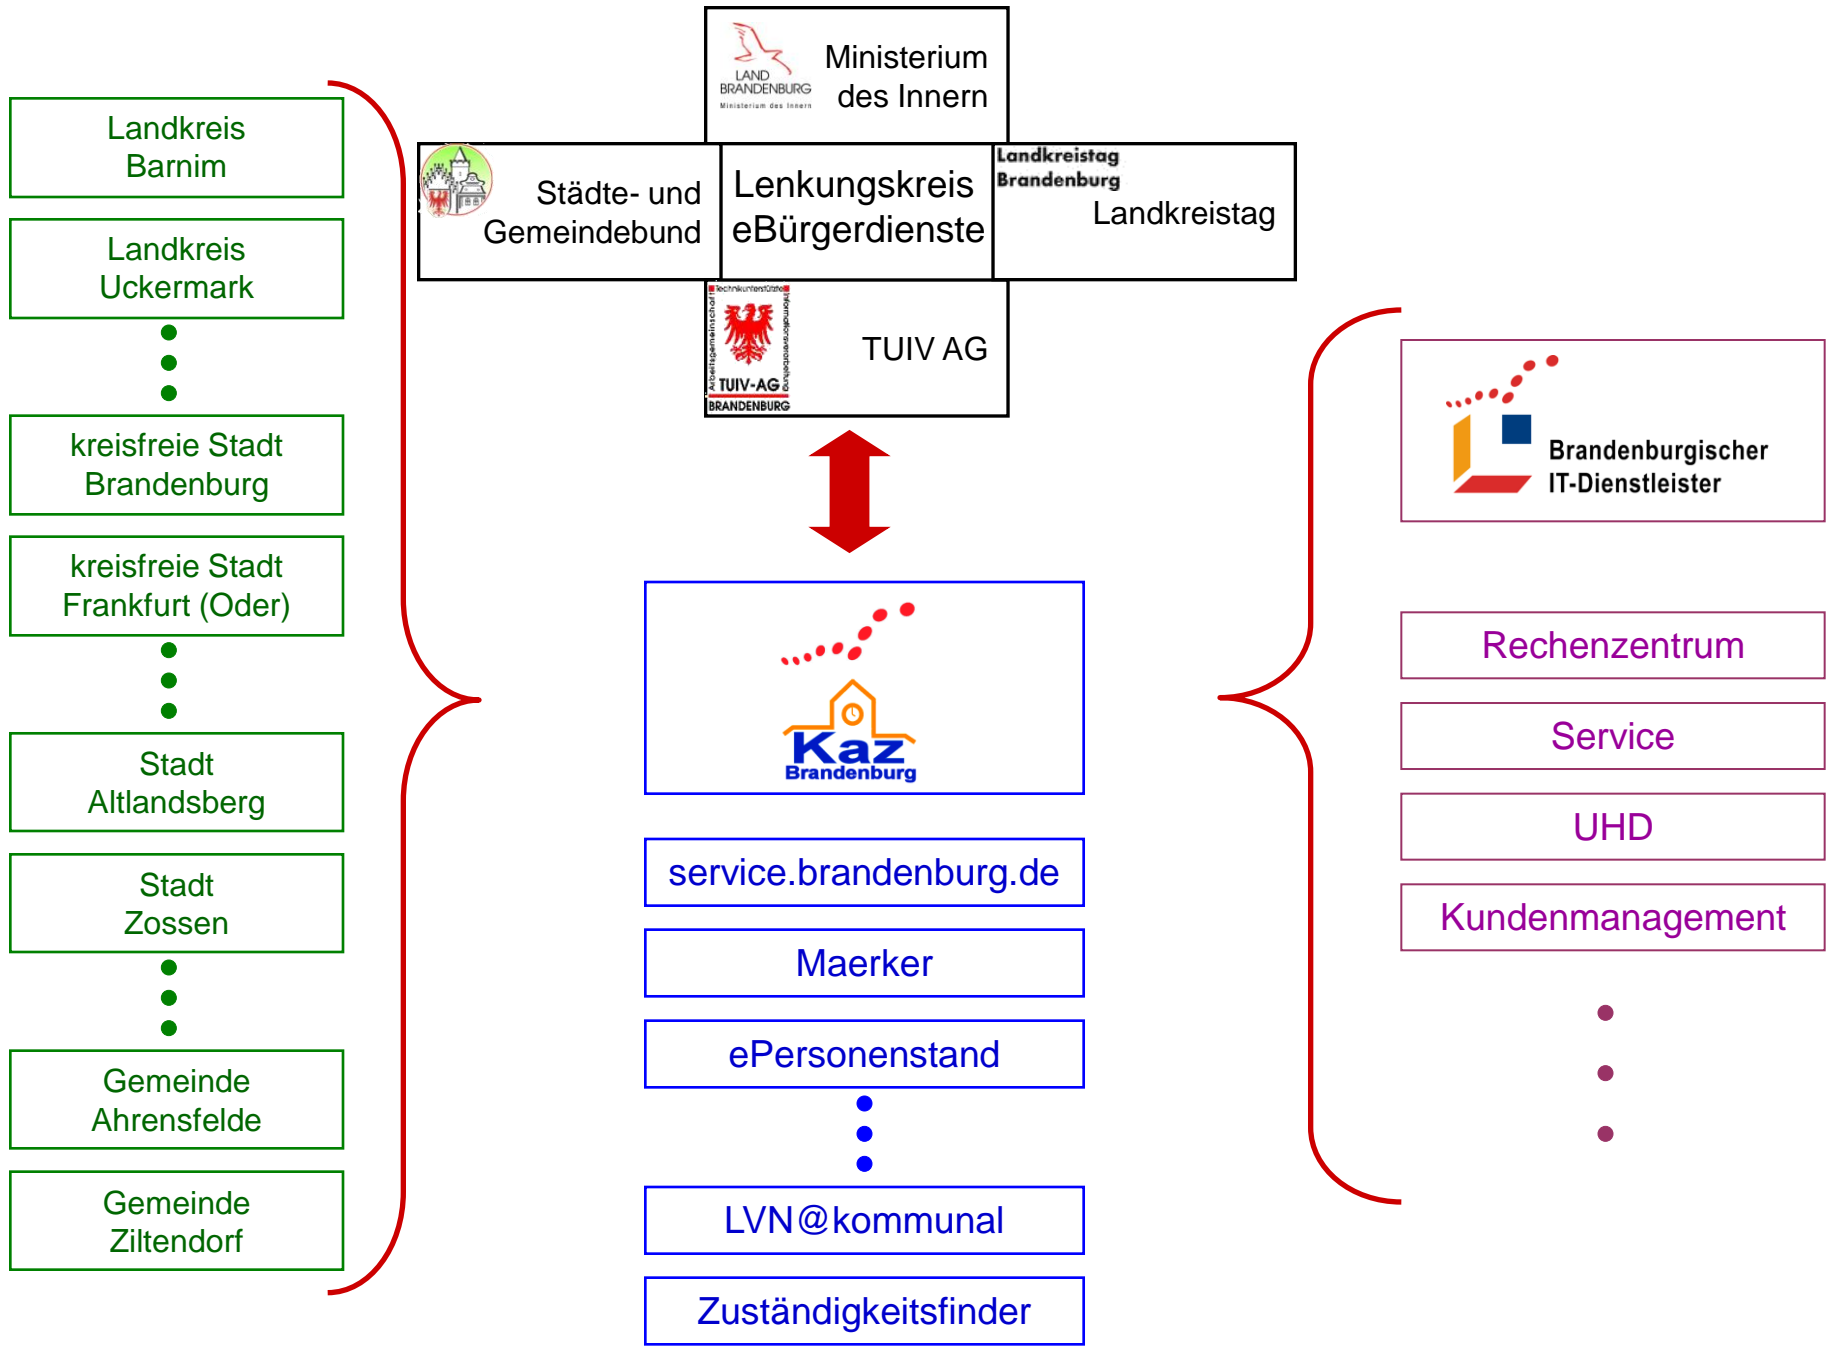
LAND BRANDENBURG
Ministerium des Innern

Ministerium des Innern

Städte- und Gemeindebund

Lenkungskreis eBürgerdienste

Landkreistag Brandenburg

Landkreistag

Technikunterstützte Informationsverarbeitung
Arbeitsgemeinschaft
TUIV-AG
BRANDENBURG

TUIV AG

Landkreis Barnim

Landkreis Uckermark

kreisfreie Stadt Brandenburg

kreisfreie Stadt Frankfurt (Oder)

Stadt Altlandsberg

Stadt Zossen

Gemeinde Ahrensfelde

Gemeinde Ziltendorf

Kaz
Brandenburg

service.brandenburg.de

Maerker

ePersonenstand

LVN@kommunal

Zuständigkeitsfinder

Brandenburgischer IT-Dienstleister

Rechenzentrum

Service

UHD

Kundenmanagement